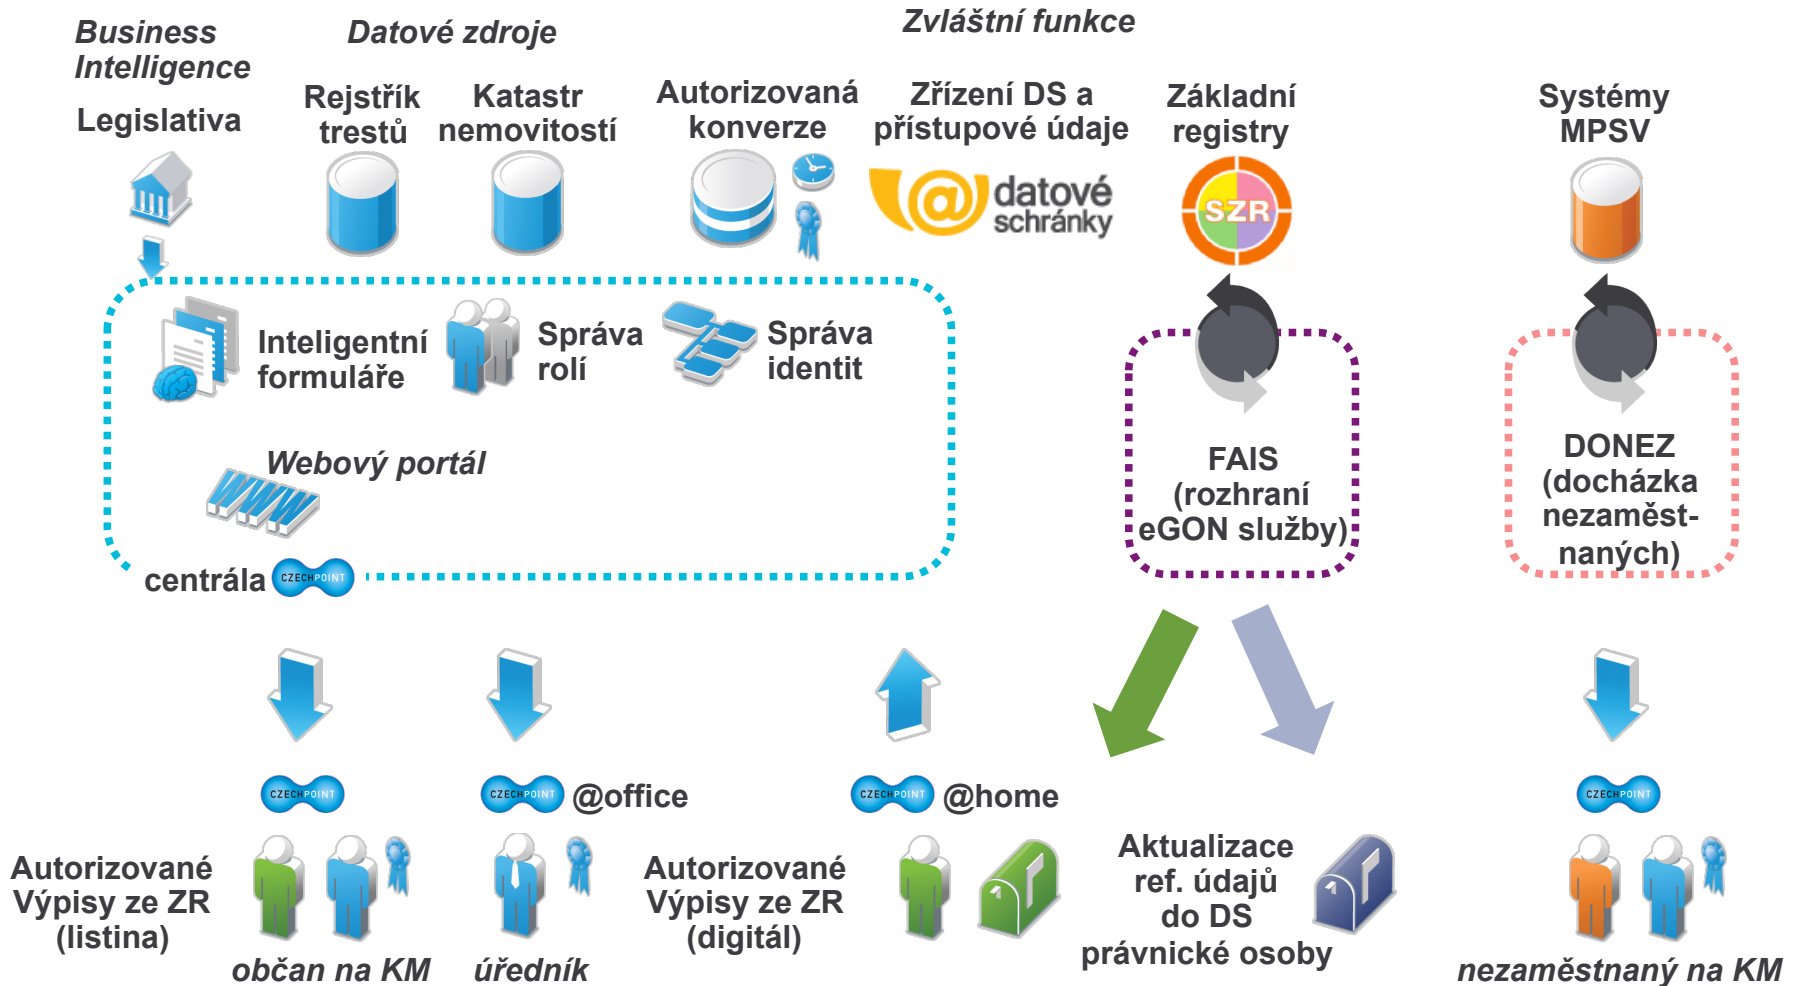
Business Intelligence

Datové zdroje

Zvláštní funkce

Legislativa

Rejstřík trestů

Katastr nemovitostí

Autorizovaná konverze

Zřízení DS a přístupové údaje

datové schránky

Základní registry

SZR

Systémy MPSV

Inteligentní formuláře

Správa rolí

Správa identit

Webový portál

centrála

CZECH POINT

FAIS (rozhraní eGON služby)

DONEZ (docházka nezaměst-naných)

CZECH POINT

CZECH POINT @office

CZECH POINT @home

CZECH POINT

Autorizované Výpisy ze ZR (listina)

Autorizované Výpisy ze ZR (digitál)

Aktualizace ref. údajů do DS právnické osoby

občan na KM

úředník

nezaměstnaný na KM